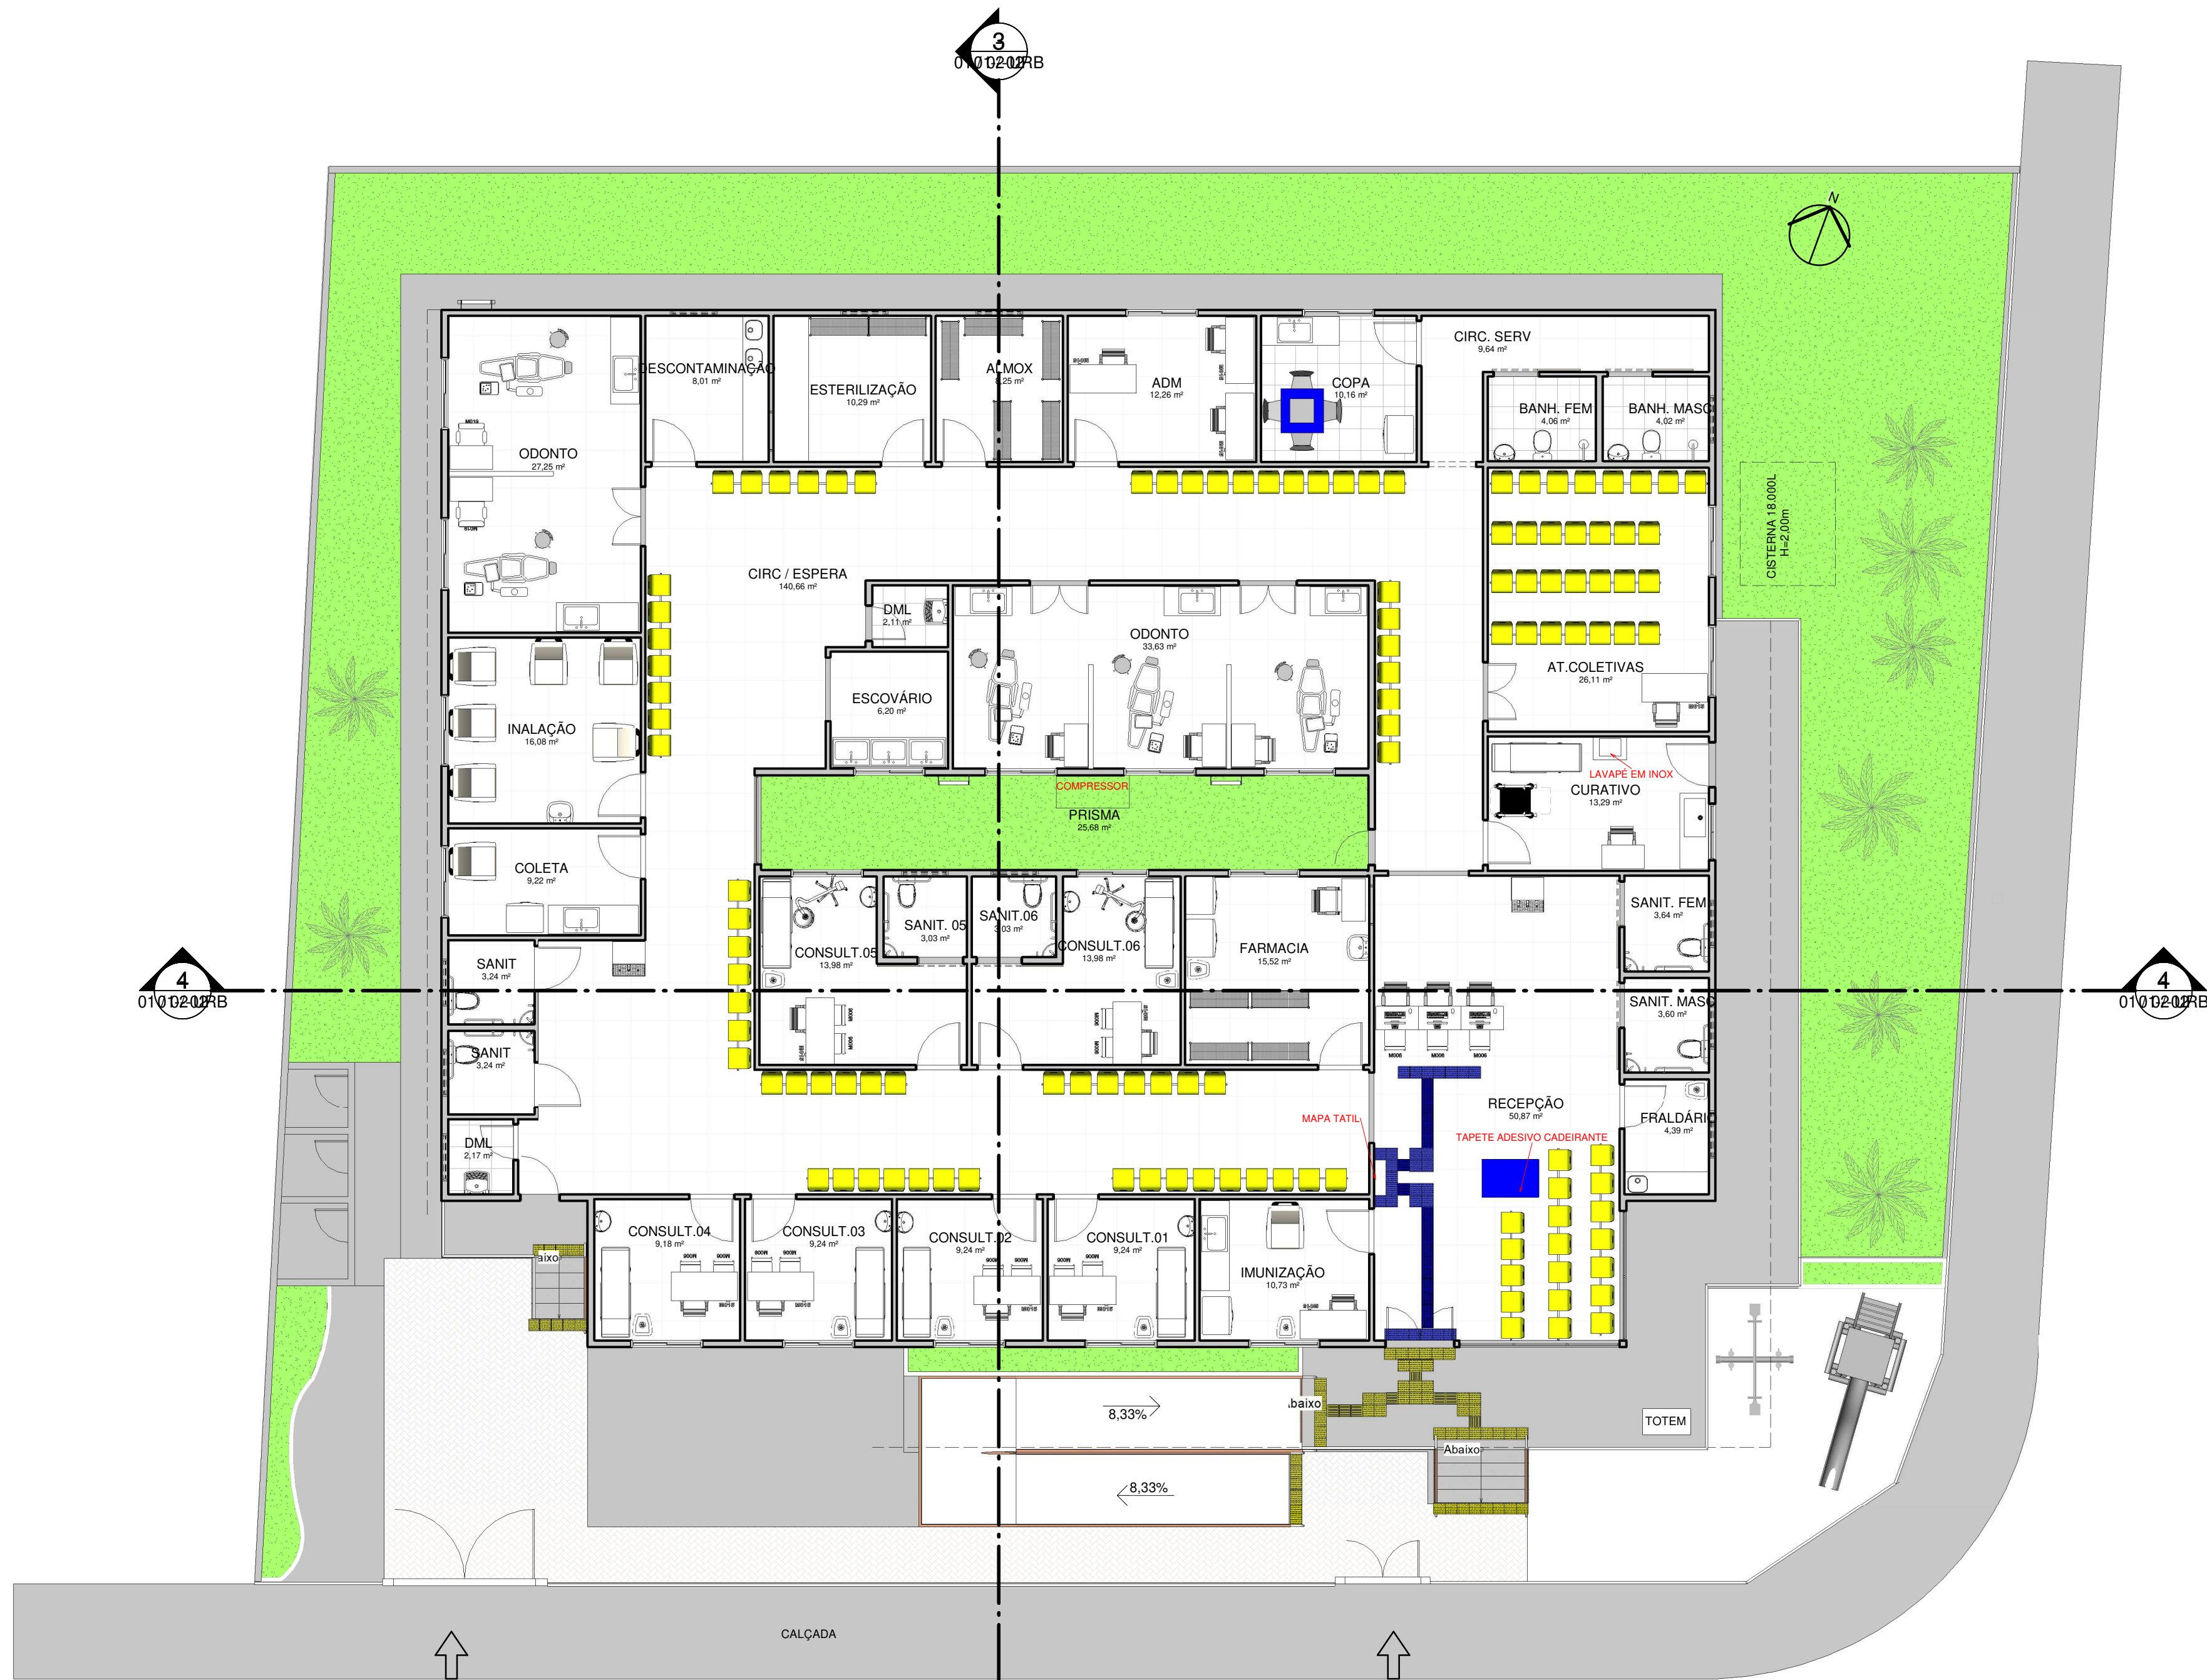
3
01.01.02.02RB

N

DESCONTAMINAÇÃO
8,01 m²

ESTERILIZAÇÃO
10,29 m²

ALMOX
6,25 m²

ADM
12,26 m²

COPA
10,16 m²

CIRC. SERV
9,64 m²

BANH. FEM
4,06 m²

BANH. MASC
4,02 m²

ODONTO
27,25 m²

CISTERNA 18.000L
H=2,00m

CIRC / ESPERA
140,66 m²

DML
2,11 m²

ODONTO
33,63 m²

ESCOVÁRIO
6,20 m²

AT.COLETIVAS
26,11 m²

INALAÇÃO
16,08 m²

COMPRESSOR
PRISMA
25,68 m²

LAVAPÉ EM INOX
CURATIVO
13,29 m²

COLETA
9,22 m²

SANIT. 05
3,03 m²

SANIT.06
3,03 m²

CONSULT.05
13,98 m²

CONSULT.06
13,98 m²

FARMACIA
15,52 m²

SANIT. FEM
3,64 m²

SANIT
3,24 m²

4
01.01.02.02RB

4
01.01.02.02RB

SANIT. MASC
3,60 m²

SANIT
3,24 m²

RECEPÇÃO
50,87 m²

MAPA TATIL

TAPETE ADESIVO CADEIRANTE

FRALDÁRIO
4,39 m²

DML
2,17 m²

CONSULT.04
9,18 m²

CONSULT.03
9,24 m²

CONSULT.02
9,24 m²

CONSULT.01
9,24 m²

IMUNIZAÇÃO
10,73 m²

aixo

8,33%

.baixo

TOTEM

Abaixo

8,33%

CALÇADA